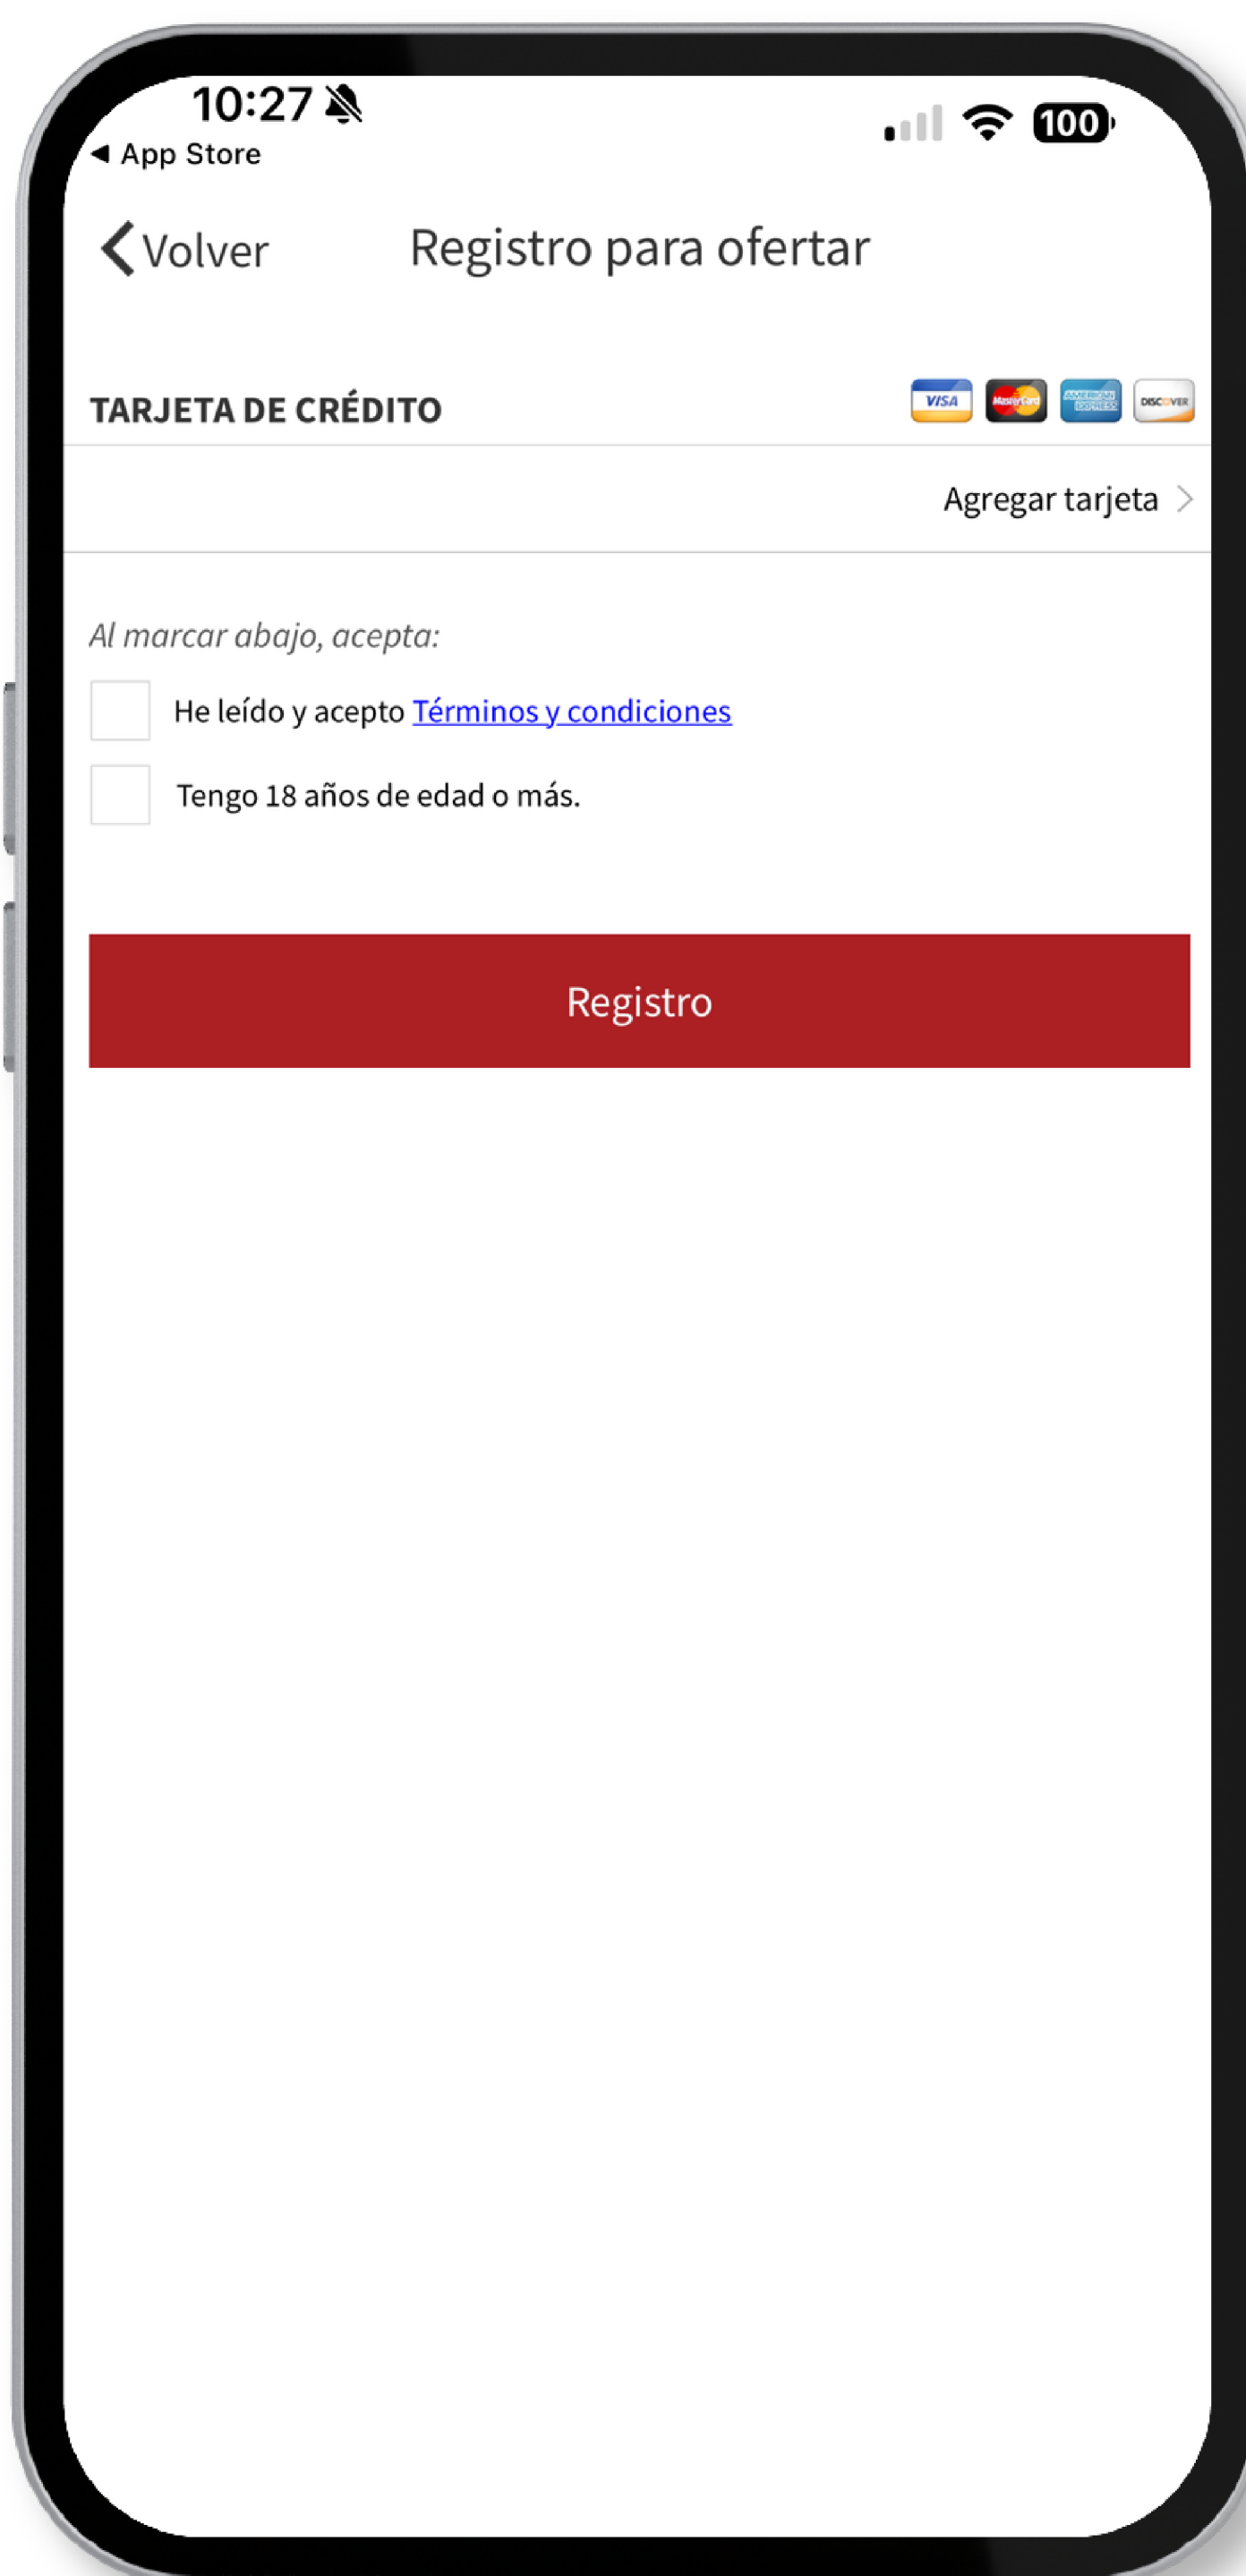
10:27
◀ App Store
100

Volver
Registro para ofertar

TARJETA DE CRÉDITO
VISA MasterCard AMERICAN EXPRESS DISCOVER

Agregar tarjeta

Al marcar abajo, acepta:

He leído y acepto Términos y condiciones

Tengo 18 años de edad o más.

Registro